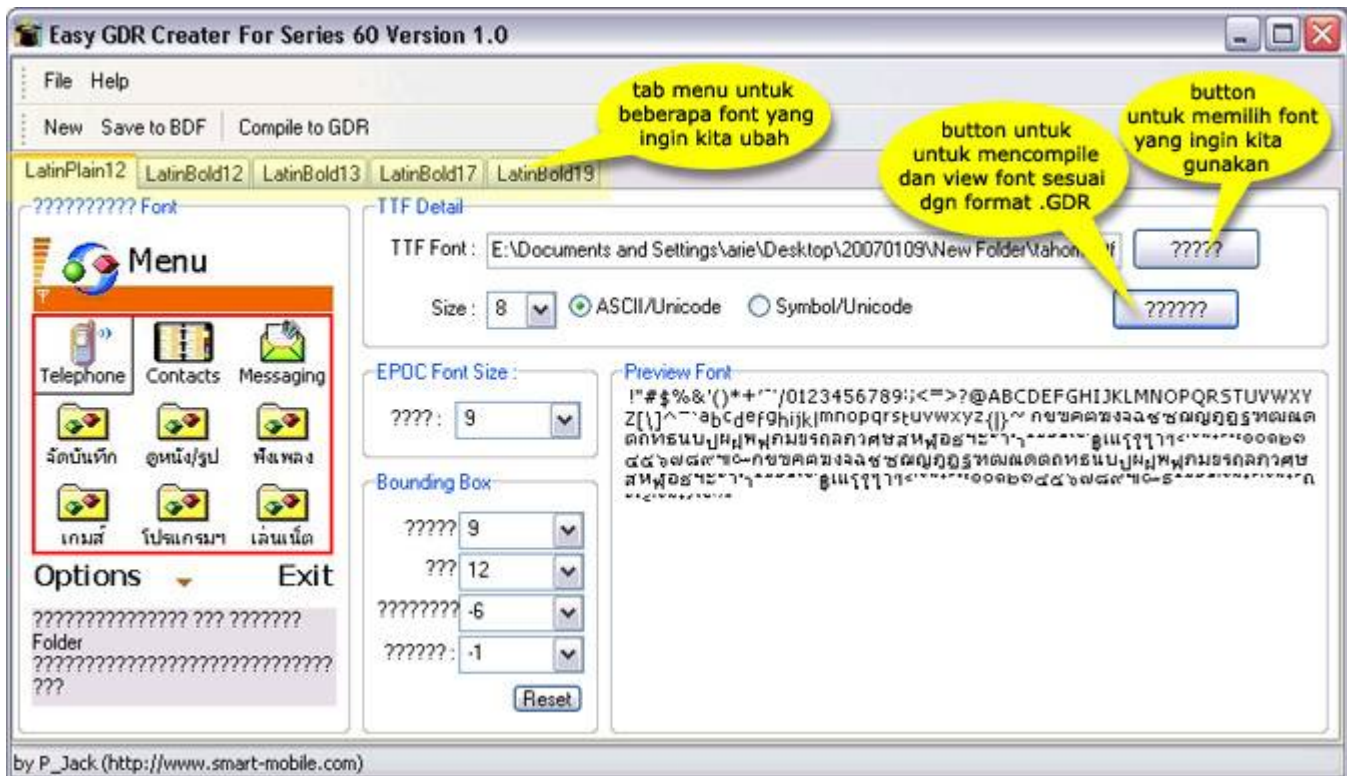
Easy GDR Creater For Series 60 Version 1.0

File Help

New Save to BDF Compile to GDR

tab menu untuk beberapa font yang ingin kita ubah

button untuk memilih font yang ingin kita gunakan

button untuk untuk mencompile dan view font sesuai dgn format .GDR

LatinPlain12 LatinBold12 LatinBold13 LatinBold17 LatinBold19

?????????? Font

Menu

Telephone Contacts Messaging

จัดบันทึก ดูหนัง/รูป ฟังเพลง

เกมส์ โปรแกรมฯ เล่นเน็ต

Options Exit

??????????????? ??? ??????? Folder ???????????????????????????? ???

TTF Detail

TTF Font : E:\Documents and Settings\arie\Desktop\20070109\New Folder\tahom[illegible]

?????

Size : 8 ASCII/Unicode Symbol/Unicode

??????

EPOC Font Size :

???? : 9

Bounding Box

????? 9

??? 12

???????? -6

?????? : -1

Reset

Preview Font

!"#$%&'()*+'`/0123456789:;<=>?@ABCDEFGHIJKLMNOPQRSTUVWXYZ[\]^_`abcdefghijklmnopqrstuvwxyz{|}~ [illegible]

by P_Jack (http://www.smart-mobile.com)